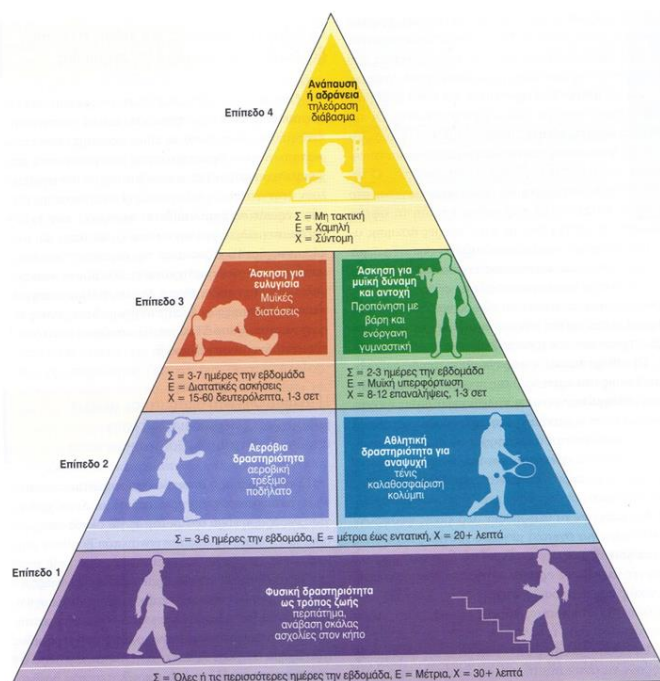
Επίπεδο 4

Ανάπαυση ή αδράνεια
τηλεόραση
διάβασμα

Σ = Μη τακτική
Ε = Χαμηλή
Χ = Σύντομη

Επίπεδο 3

Άσκηση για ευλυγισία
Μυϊκές διατάσεις

Σ = 3-7 ημέρες την εβδομάδα
Ε = Διατατικές ασκήσεις
Χ = 15-60 δευτερόλεπτα, 1-3 σετ

Άσκηση για μυϊκή δύναμη και αντοχή
Προπόνηση με βάρη και ενόργανη γυμναστική

Σ = 2-3 ημέρες την εβδομάδα
Ε = Μυϊκή υπερφόρτωση
Χ = 8-12 επαναλήψεις, 1-3 σετ

Επίπεδο 2

Αερόβια δραστηριότητα
αεροβική
τρέξιμο
ποδήλατο

Αθλητική δραστηριότητα για αναψυχή
τένις
καλαθοσφαίριση
κολύμπι

Σ = 3-6 ημέρες την εβδομάδα, Ε = μέτρια έως εντατική, Χ = 20+ λεπτά

Επίπεδο 1

Φυσική δραστηριότητα ως τρόπος ζωής
περπάτημα,
ανάβαση σκάλας
ασχολίες στον κήπο

Σ = Όλες ή τις περισσότερες ημέρες την εβδομάδα, Ε = Μέτρια, Χ = 30+ λεπτά